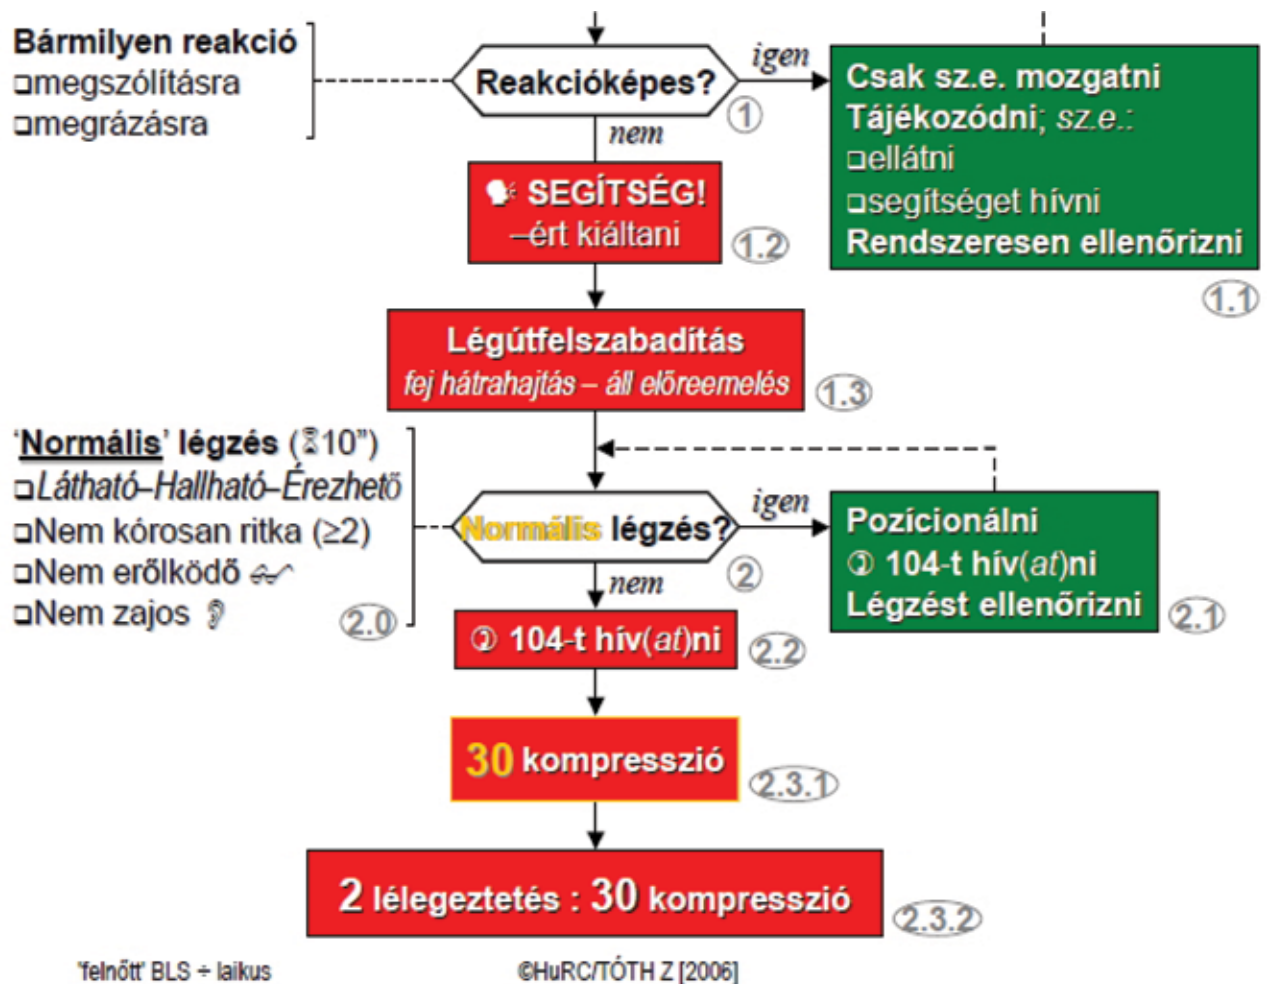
Bármilyen reakció
❑megszólításra
❑megrázásra

Reakcióképes?
igen
nem
①

Csak sz.e. mozgatni
Tájékozódni; sz.e.:
❑ellátni
❑segítséget hívni
Rendszeresen ellenőrizni
1.1

SEGÍTSÉG!
–ért kiáltani
1.2

Légútfelszabadítás
fej hátrahajtás – áll előreemelés
1.3

'Normális' légzés (⌛10")
❑Látható–Hallható–Érezhető
❑Nem kórosan ritka (≥2)
❑Nem erőlködő
❑Nem zajos
2.0

Normális légzés?
igen
nem
②

Pozícionálni
104-t hív(at)ni
Légzést ellenőrizni
2.1

104-t hív(at)ni
2.2

30 kompresszió
2.3.1

2 lélegeztetés : 30 kompresszió
2.3.2

'felnőtt' BLS ÷ laikus
©HuRC/TÓTH Z [2006]